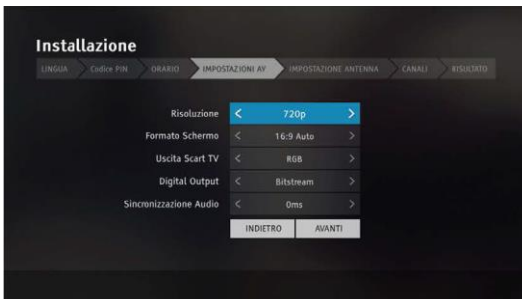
Installazione

LINGUA Codice PIN ORARIO IMPOSTAZIONI AV IMPOSTAZIONE ANTENNA CANALI RISULTATO

| | | | |
|---|---|---|---|
| Risoluzione | < | 720p | > |
| Formato Schermo | < | 16:9 Auto | > |
| Uscita Scart TV | < | RGB | > |
| Digital Output | < | Bitstream | > |
| Sincronizzazione Audio | < | 0ms | > |

INDIETRO AVANTI